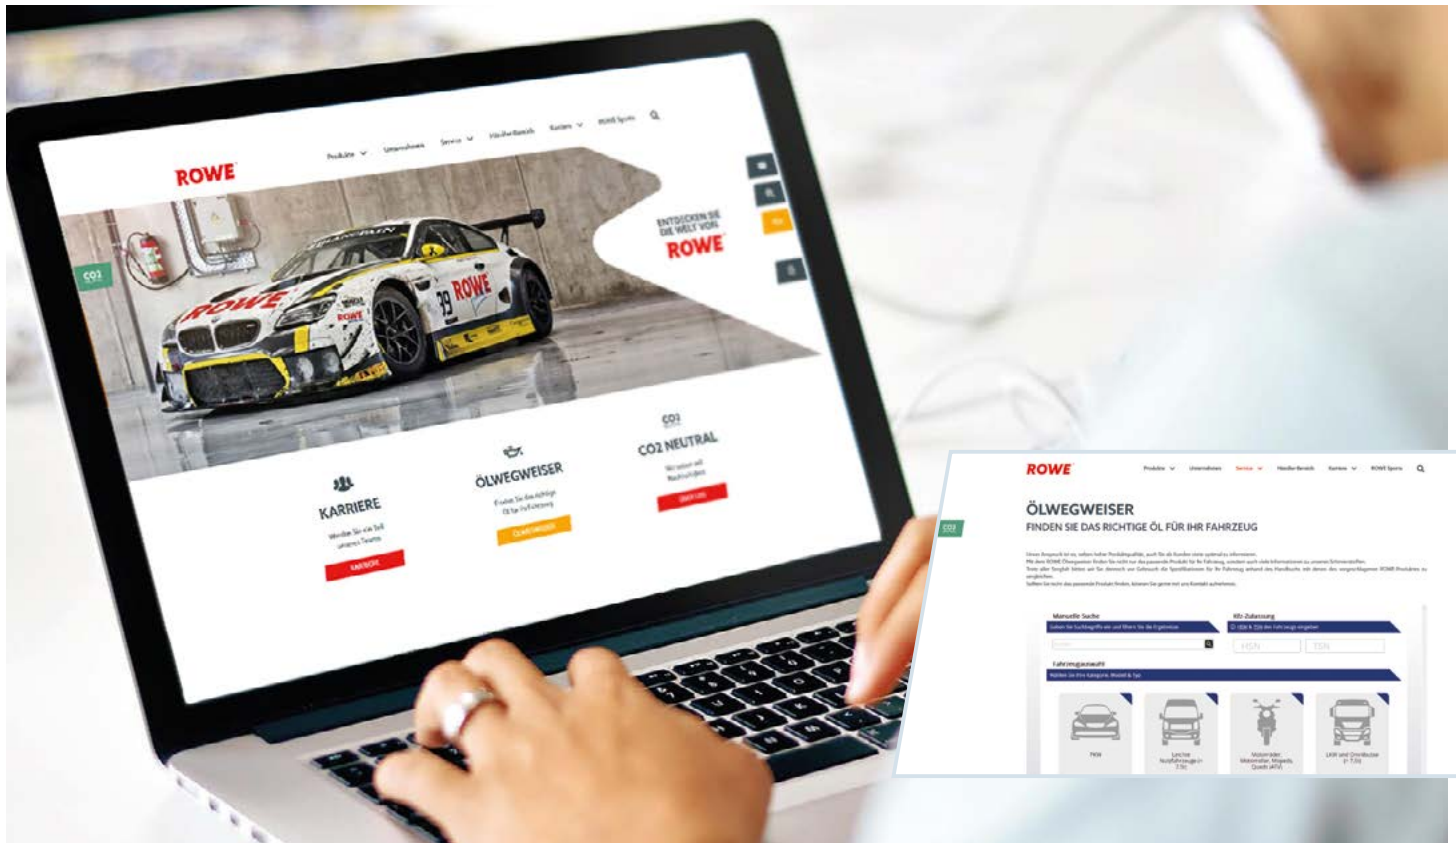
ROWE

Produkte Unternehmen Service Händler-Bereich Karriere ROWE Sports

ENTDECKEN SIE DIE WELT VON ROWE

CO2

KARRIERE
Werden Sie ein Teil unseres Teams
KARRIERE

ÖLWEGWEISER
Finden Sie das richtige Öl für Ihr Fahrzeug
ÖLWEGWEISER

CO2 NEUTRAL
Wir setzen auf Nachhaltigkeit
MEHR INFO

ROWE

Produkte Unternehmen Service Händler-Bereich Karriere ROWE Sports

CO2

ÖLWEGWEISER
FINDEN SIE DAS RICHTIGE ÖL FÜR IHR FAHRZEUG

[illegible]

Manuelle Suche
Geben Sie Suchbegriffe ein und filtern Sie die Ergebnisse

Kfz-Zulassung
HSN & TSN des Fahrzeugs eingeben
HSN TSN

Fahrzeugauswahl
Wählen Sie Ihre Kategorie, Modell & Typ

PKW
Leichte Nutzfahrzeuge (< 7.5t)
Motorräder, Motorroller, Mopeds, Quads (ATV)
LKW und Omnibusse (> 7.5t)